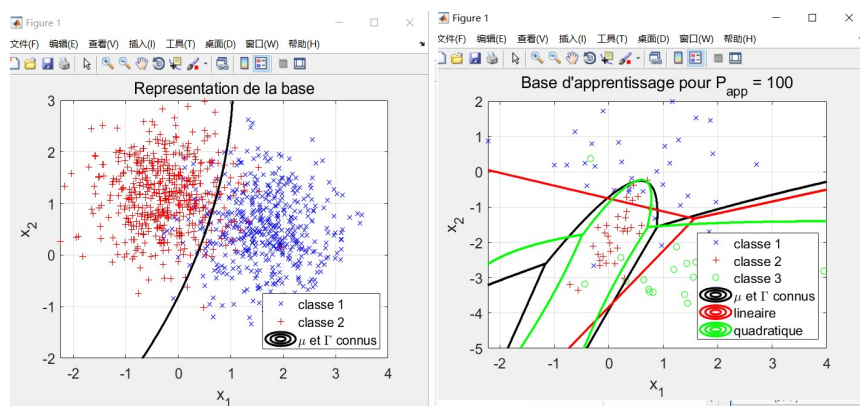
Figure 1
文件(F) 编辑(E) 查看(V) 插入(I) 工具(T) 桌面(D) 窗口(W) 帮助(H)

Representation de la base

3
2
1
0
-1
-2
-2 -1 0 1 2 3 4
$x_2$
$x_1$

classe 1
classe 2
$\mu$ et $\Gamma$ connus

Figure 1
文件(F) 编辑(E) 查看(V) 插入(I) 工具(T) 桌面(D) 窗口(W) 帮助(H)

Base d'apprentissage pour $P_{app}$ = 100

2
1
0
-1
-2
-3
-4
-5
-2 -1 0 1 2 3 4
$x_2$
$x_1$

classe 1
classe 2
classe 3
$\mu$ et $\Gamma$ connus
lineaire
quadratique